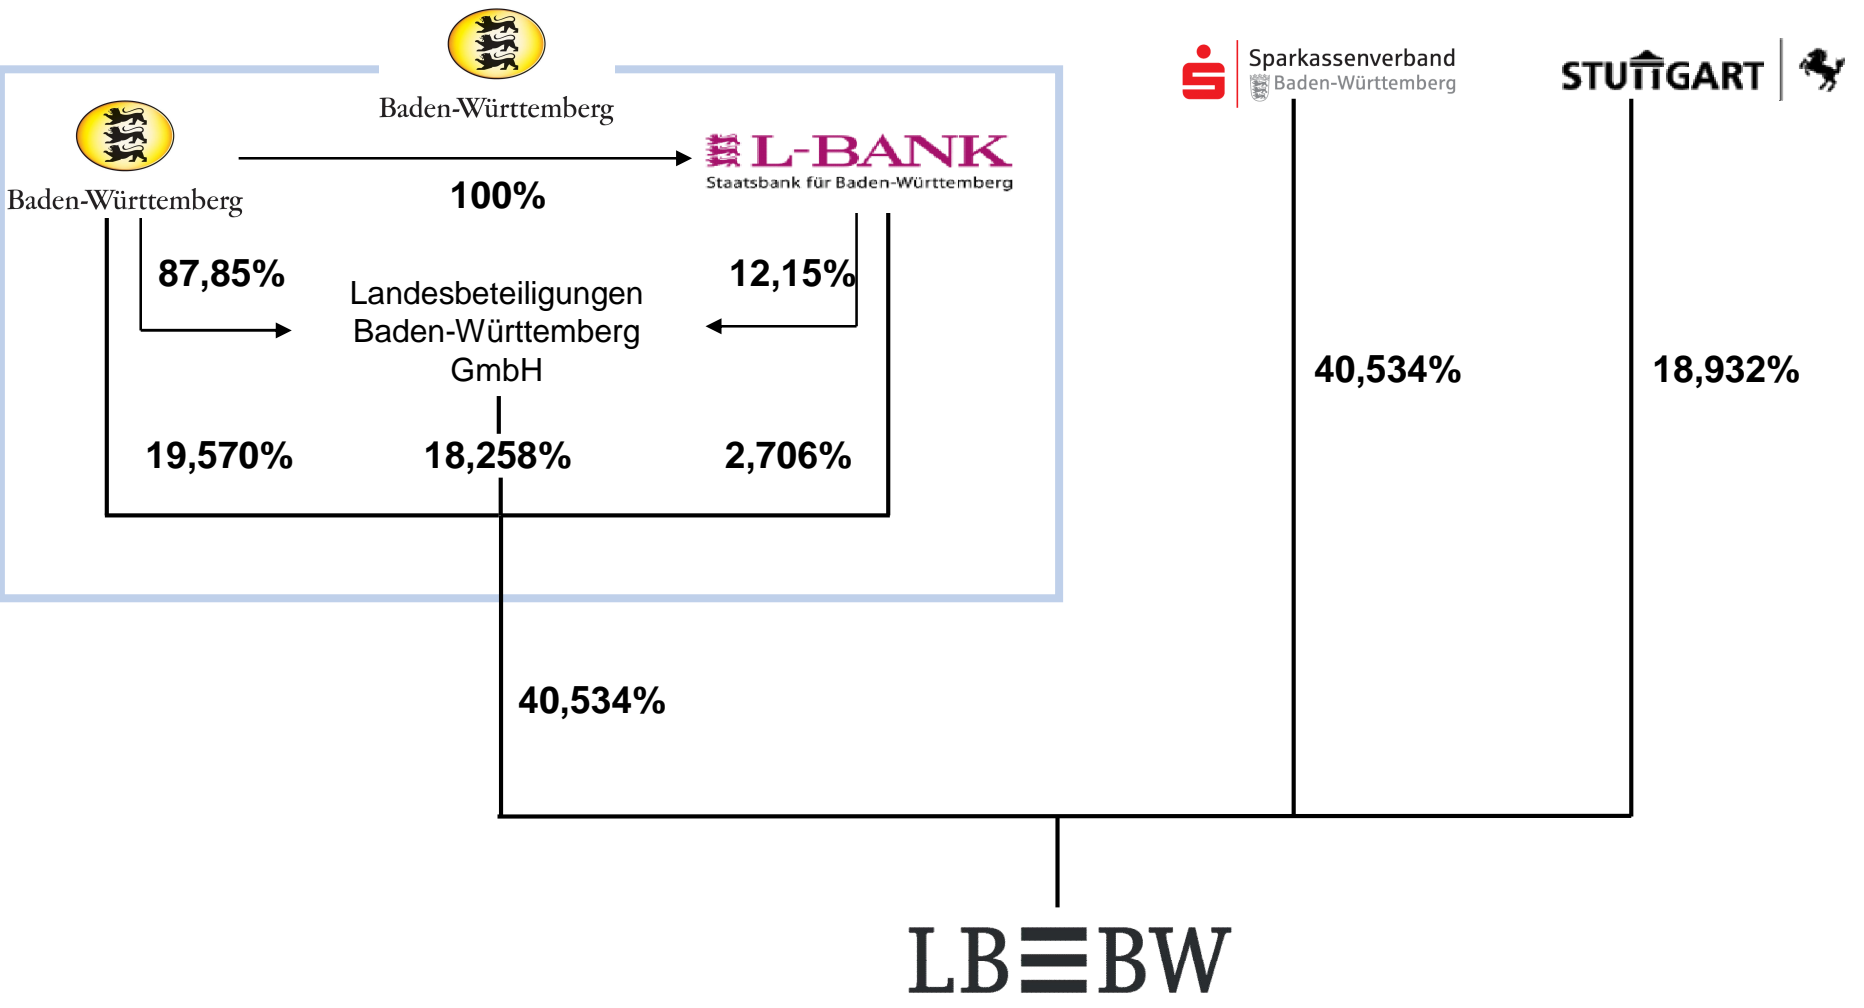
Baden-Württemberg

Sparkassenverband Baden-Württemberg

STUTTGART

Baden-Württemberg

100%

L-BANK
Staatsbank für Baden-Württemberg

87,85%

Landesbeteiligungen Baden-Württemberg GmbH

12,15%

40,534%

18,932%

19,570%

18,258%

2,706%

40,534%

LB≡BW